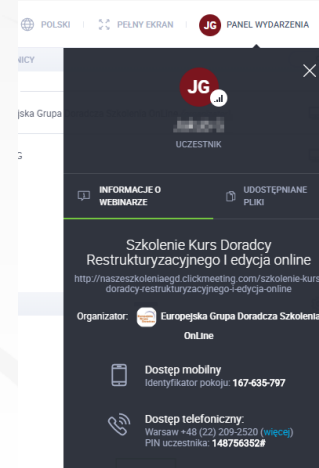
POLSKI PEŁNY EKRAN JG PANEL WYDARZENIA

NICY

ejska Grupa

G

JG

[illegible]

UCZESTNIK

INFORMACJE O WEBINARZE

UDOSTĘPNIANE PLIKI

Szkolenie Kurs Doradcy Restrukturyzacyjnego I edycja online

http://naszeszkoleniaegd.clickmeeting.com/szkolenie-kurs-doradcy-restrukturyzacyjnego-i-edycja-online

Organizator: Europejska Grupa Doradcza Szkolenia OnLine

Dostęp mobilny
Identyfikator pokoju: 167-635-797

Dostęp telefoniczny:
Warsaw +48 (22) 209-2520 (więcej)
PIN uczestnika: 148756352#